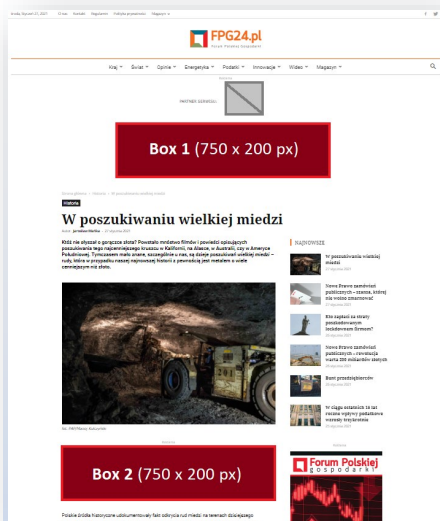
środa, Styczeń 27, 2021 O nas Kontakt Regulamin Polityka prywatności Magazyn

FPG24.pl
Forum Polskiej Gospodarki

Kraj Świat Opinie Energetyka Podatki Innowacje Wideo Magazyn

Reklama

PARTNER SERWISU

Box 1 (750 x 200 px)

Strona główna > Historia > W poszukiwaniu wielkiej miedzi

Historia

W poszukiwaniu wielkiej miedzi

Autor: Jarosław Mońka - 27 stycznia 2021

Któż nie słyszał o gorączce złota? Powstało mnóstwo filmów i powieści opisujących poszukiwania tego najcenniejszego kruszcu w Kalifornii, na Alasce, w Australii, czy w Ameryce Południowej. Tymczasem mało znane, szczególnie u nas, są dzieje poszukiwań wielkiej miedzi – rudy, która w przypadku naszej najnowszej historii z pewnością jest metalem o wiele cenniejszym niż złoto.

fot. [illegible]

Reklama

Box 2 (750 x 200 px)

Polskie źródła historyczne udokumentowały fakt odkrycia rud miedzi na terenach dzisiejszego

NAJNOWSZE

W poszukiwaniu wielkiej miedzi
27 stycznia 2021

Nowe Prawo zamówień publicznych – zmiana, której nie wolno zmarnować
27 stycznia 2021

Kto zapłaci za straty przedsiębiorców lockdownem firmom?
26 stycznia 2021

Nowe Prawo zamówień publicznych – rewolucja warta 200 miliardów złotych
26 stycznia 2021

Bunt przedsiębiorców
26 stycznia 2021

W ciągu ostatnich 16 lat rocznie wpływy podatkowe wzrosły trzykrotnie
25 stycznia 2021

Reklama

Forum Polskiej Gospodarki